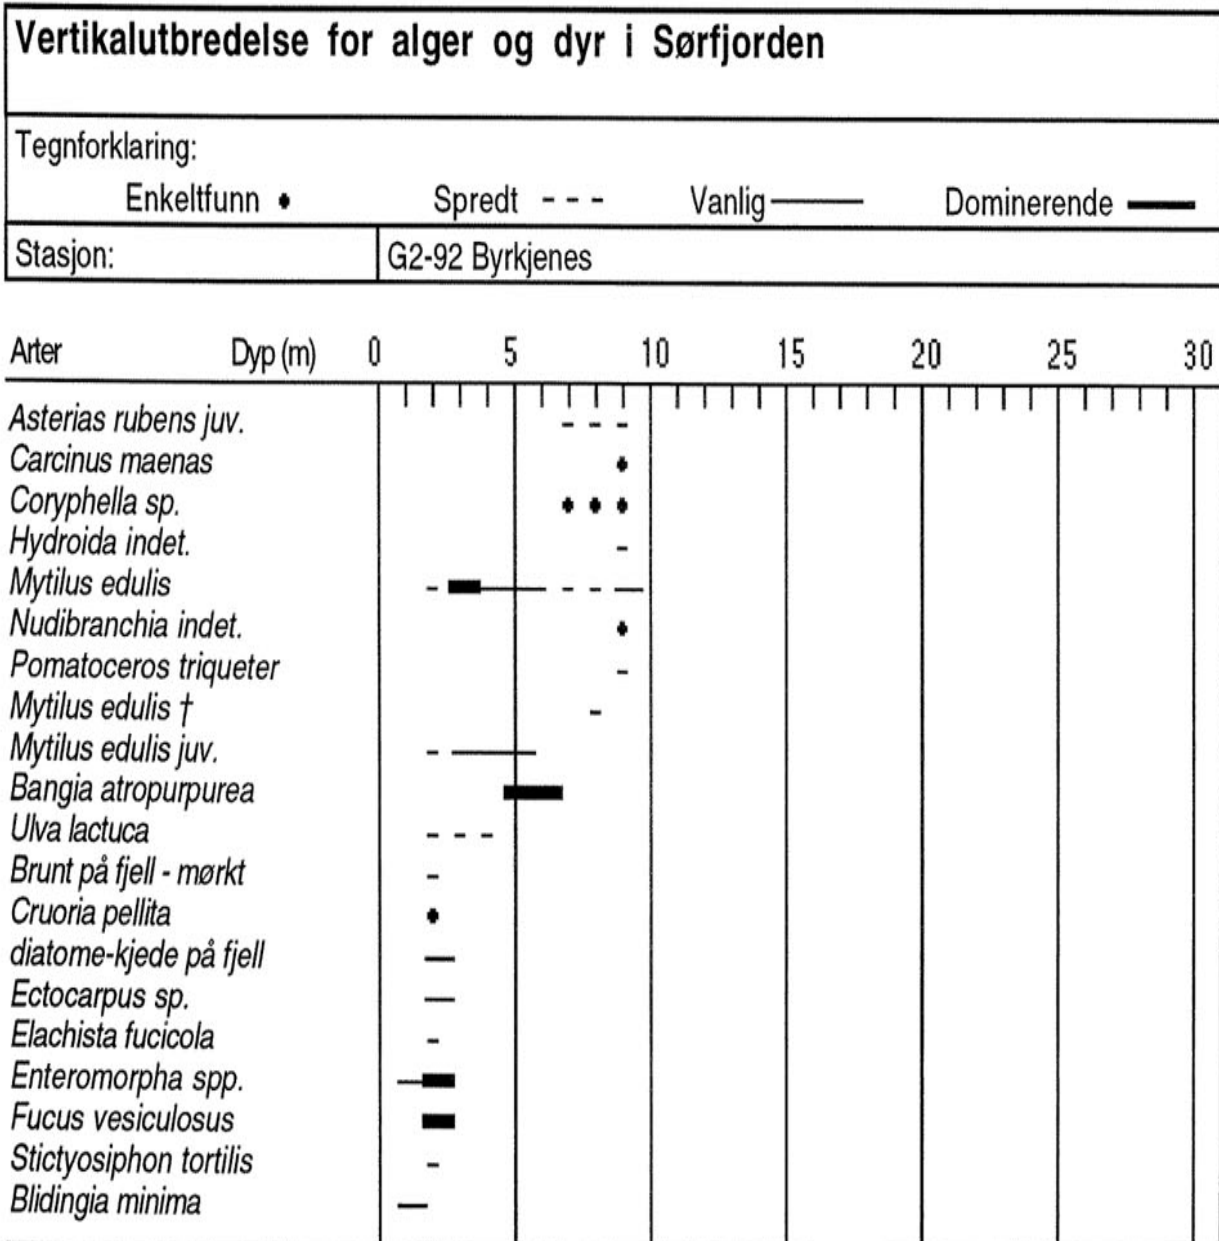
Vertikalutbredelse for alger og dyr i Sørfjorden

Tegnforklaring:
Enkeltfunn • Spredt - - - Vanlig ——— Dominerende ▬▬

Stasjon: G2-92 Byrkjenes

Arter Dyp (m) 0 5 10 15 20 25 30

Asterias rubens juv.
Carcinus maenas
Coryphella sp.
Hydroida indet.
Mytilus edulis
Nudibranchia indet.
Pomatoceros triqueter
Mytilus edulis †
Mytilus edulis juv.
Bangia atropurpurea
Ulva lactuca
Brunt på fjell - mørkt
Cruoria pellita
diatome-kjede på fjell
Ectocarpus sp.
Elachista fucicola
Enteromorpha spp.
Fucus vesiculosus
Stictyosiphon tortilis
Blidingia minima